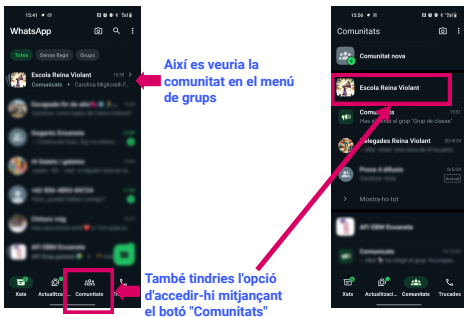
15:41

WhatsApp

Totes
Sense llegir
Grups

Escola Reina Violant
15:38
Comunitats › Carolina Miqkorell F...

Així es veuria la comunitat en el menú de grups

També tindries l'opció d'accedir-hi mitjançant el botó "Comunitats"

Xats
Actualitzac...
Comunitats

15:56

Comunitats

Comunitat nova

Escola Reina Violant

Comunitats
Has afegit el grup "Grup de classe"

Delegades Reina Violant

Mostra-ho tot

Xats
Actualitzaci...
Comunitats
Trucades